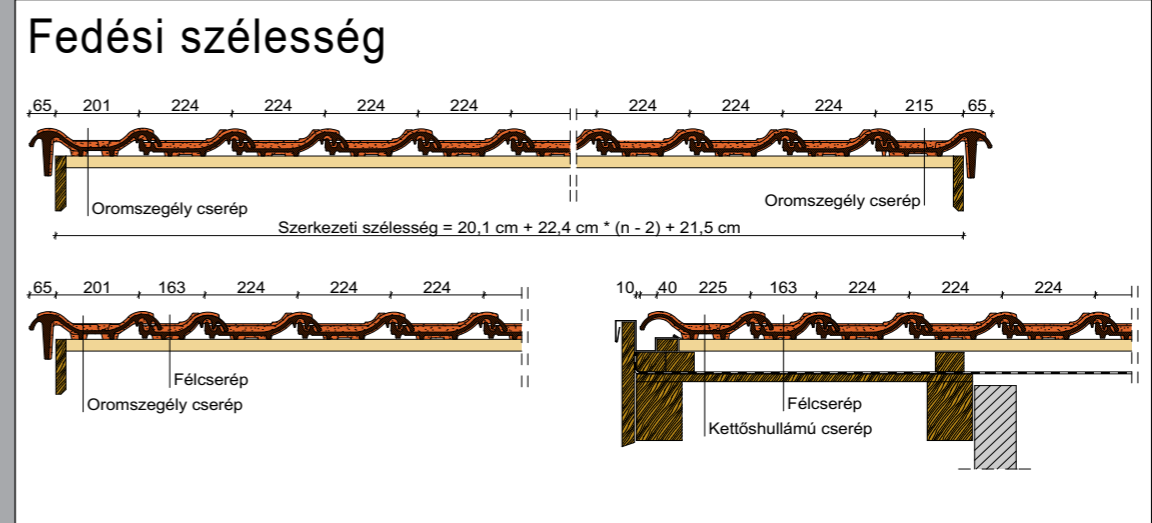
Fedési szélesség

65 201 224 224 224 224 224 224 224 215 65

Oromszegély cserép

Oromszegély cserép

Szerkezeti szélesség = 20,1 cm + 22,4 cm * (n - 2) + 21,5 cm

65 201 163 224 224 224

Félcserép

Oromszegély cserép

10 40 225 163 224 224 224

Félcserép

Kettőshullámú cserép